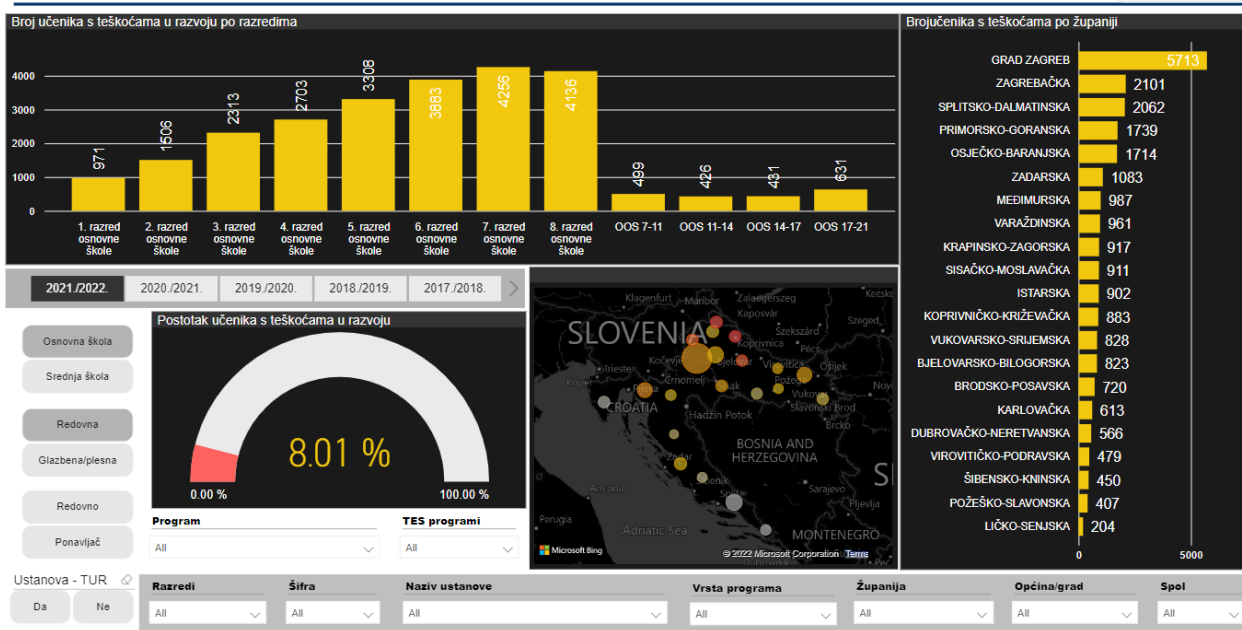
Broj učenika s teškoćama u razvoju po razredima

4000
3000
2000
1000
0

| Razred | Broj |
|---|---|
| 1. razred osnovne škole | 971 |
| 2. razred osnovne škole | 1506 |
| 3. razred osnovne škole | 2313 |
| 4. razred osnovne škole | 2703 |
| 5. razred osnovne škole | 3308 |
| 6. razred osnovne škole | 3883 |
| 7. razred osnovne škole | 4256 |
| 8. razred osnovne škole | 4136 |
| OOS 7-11 | 499 |
| OOS 11-14 | 426 |
| OOS 14-17 | 431 |
| OOS 17-21 | 631 |

Brojučenika s teškoćama po županiji

| Županija | Broj |
|---|---|
| GRAD ZAGREB | 5713 |
| ZAGREBAČKA | 2101 |
| SPLITSKO-DALMATINSKA | 2062 |
| PRIMORSKO-GORANSKA | 1739 |
| OSJEČKO-BARANJSKA | 1714 |
| ZADARSKA | 1083 |
| MEĐIMURSKA | 987 |
| VARAŽDINSKA | 961 |
| KRAPINSKO-ZAGORSKA | 917 |
| SISAČKO-MOSLAVAČKA | 911 |
| ISTARSKA | 902 |
| KOPRIVNIČKO-KRIŽEVAČKA | 883 |
| VUKOVARSKO-SRIJEMSKA | 828 |
| BJELOVARSKO-BILOGORSKA | 823 |
| BRODSKO-POSAVSKA | 720 |
| KARLOVAČKA | 613 |
| DUBROVAČKO-NERETVANSKA | 566 |
| VIROVITIČKO-PODRAVSKA | 479 |
| ŠIBENSKO-KNINSKA | 450 |
| POŽEŠKO-SLAVONSKA | 407 |
| LIČKO-SENJSKA | 204 |

0 5000

2021./2022. 2020./2021. 2019./2020. 2018./2019. 2017./2018.

Osnovna škola
Srednja škola
Redovna
Glazbena/plesna
Redovno
Ponavljač

Postotak učenika s teškoćama u razvoju
8.01 %
0.00 % 100.00 %

Program
All
TES programi
All

Klagenfurt Zalaegerszeg Kecsk SLOVENIA Szekszárd Szeged Koprivnica Trieste Kočevje Pécs Osijek Rijeka Črnomelj Požega Slavonski Brod CROATIA Hadžin Potok BOSNIA AND HERZEGOVINA Sarajevo Perugia Adriatic Sea MONTENEGRO S Microsoft Bing © 2022 Microsoft Corporation Terms

Ustanova - TUR
Da Ne

Razredi
All
Šifra
All
Naziv ustanove
All
Vrsta programa
All
Županija
All
Općina/grad
All
Spol
All